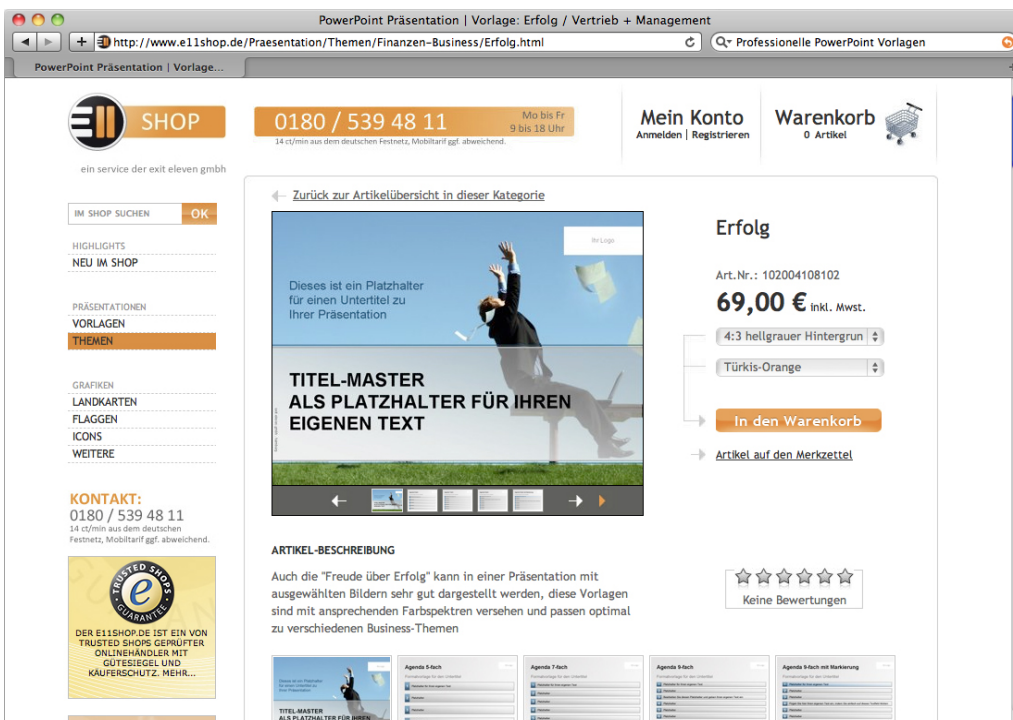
PowerPoint Präsentation | Vorlage: Erfolg / Vertrieb + Management

http://www.e11shop.de/Praesentation/Themen/Finanzen-Business/Erfolg.html

Professionelle PowerPoint Vorlagen

PowerPoint Präsentation | Vorlage...

SHOP

ein service der exit eleven gmbh

0180 / 539 48 11

Mo bis Fr 9 bis 18 Uhr

14 ct/min aus dem deutschen Festnetz, Mobiltarif ggf. abweichend.

Mein Konto

Anmelden | Registrieren

Warenkorb

0 Artikel

IM SHOP SUCHEN

OK

HIGHLIGHTS

NEU IM SHOP

PRÄSENTATIONEN

VORLAGEN

THEMEN

GRAFIKEN

LANDKARTEN

FLAGGEN

ICONS

WEITERE

KONTAKT:

0180 / 539 48 11

14 ct/min aus dem deutschen Festnetz, Mobiltarif ggf. abweichend.

TRUSTED SHOPS GUARANTEE

DER E11SHOP.DE IST EIN VON TRUSTED SHOPS GEPRÜFTER ONLINEHÄNDLER MIT GÜTESIEGEL UND KÄUFERSCHUTZ. MEHR...

Zurück zur Artikelübersicht in dieser Kategorie

Ihr Logo

Dieses ist ein Platzhalter für einen Untertitel zu Ihrer Präsentation

TITEL-MASTER ALS PLATZHALTER FÜR IHREN EIGENEN TEXT

Erfolg

Art.Nr.: 102004108102

69,00 € inkl. Mwst.

4:3 hellgrauer Hintergrun

Türkis-Orange

In den Warenkorb

Artikel auf den Merkzettel

ARTIKEL-BESCHREIBUNG

Auch die "Freude über Erfolg" kann in einer Präsentation mit ausgewählten Bildern sehr gut dargestellt werden, diese Vorlagen sind mit ansprechenden Farbspektren versehen und passen optimal zu verschiedenen Business-Themen

Keine Bewertungen

TITEL-MASTER ALS PLATZHALTER FÜR IHREN

Agenda 5-fach

Agenda 7-fach

Agenda 9-fach

Agenda 9-fach mit Markierung